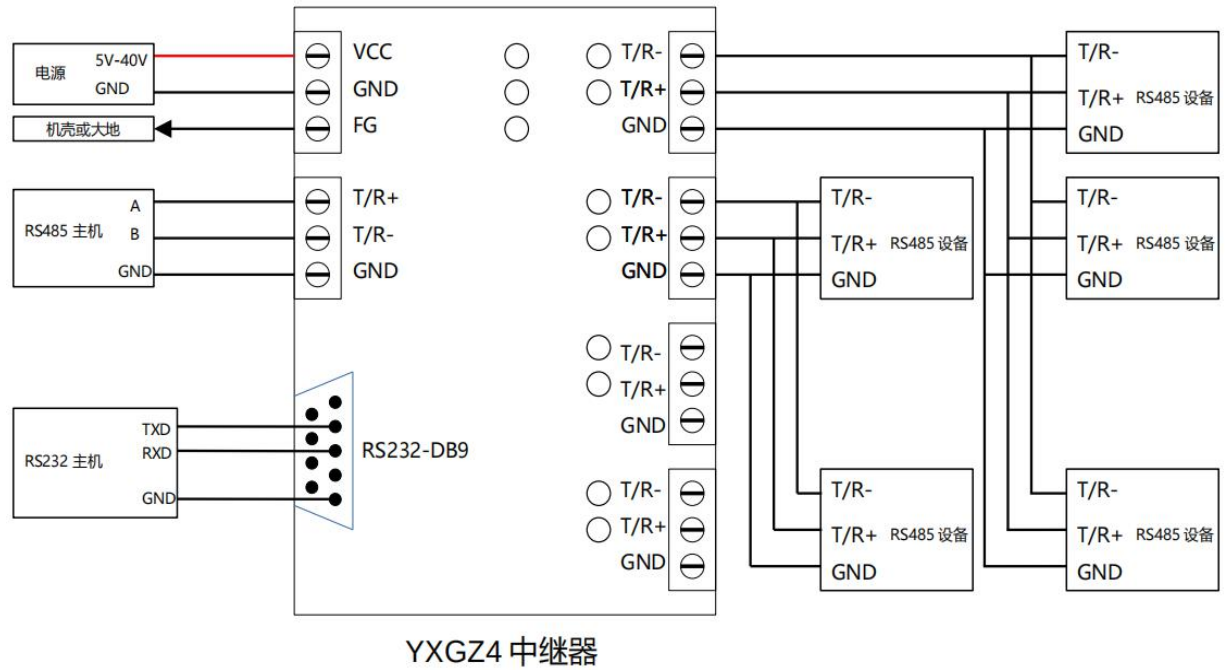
电源
5V-40V
GND
机壳或大地
VCC
GND
FG
T/R-
T/R+
GND
T/R-
T/R+ RS485 设备
GND

RS485 主机
A
B
GND
T/R+
T/R-
GND
T/R-
T/R+
GND
T/R-
T/R+ RS485 设备
GND
T/R-
T/R+ RS485 设备
GND

T/R-
T/R+
GND

RS232 主机
TXD
RXD
GND
RS232-DB9

T/R-
T/R+
GND
T/R-
T/R+ RS485 设备
GND
T/R-
T/R+ RS485 设备
GND

YXGZ4 中继器